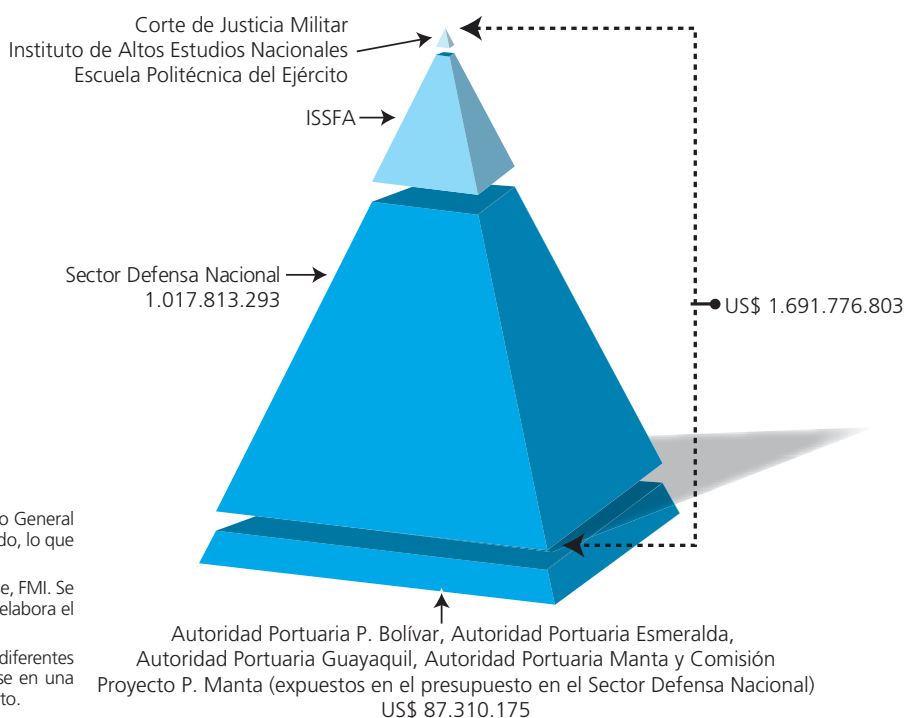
Corte de Justicia Militar
Instituto de Altos Estudios Nacionales
Escuela Politécnica del Ejército

ISSFA

Sector Defensa Nacional
1.017.813.293

US$ 1.691.776.803

o General
do, lo que

e, FMI. Se
elabora el

diferentes
se en una
to.

Autoridad Portuaria P. Bolívar, Autoridad Portuaria Esmeralda, Autoridad Portuaria Guayaquil, Autoridad Portuaria Manta y Comisión Proyecto P. Manta (expuestos en el presupuesto en el Sector Defensa Nacional)
US$ 87.310.175